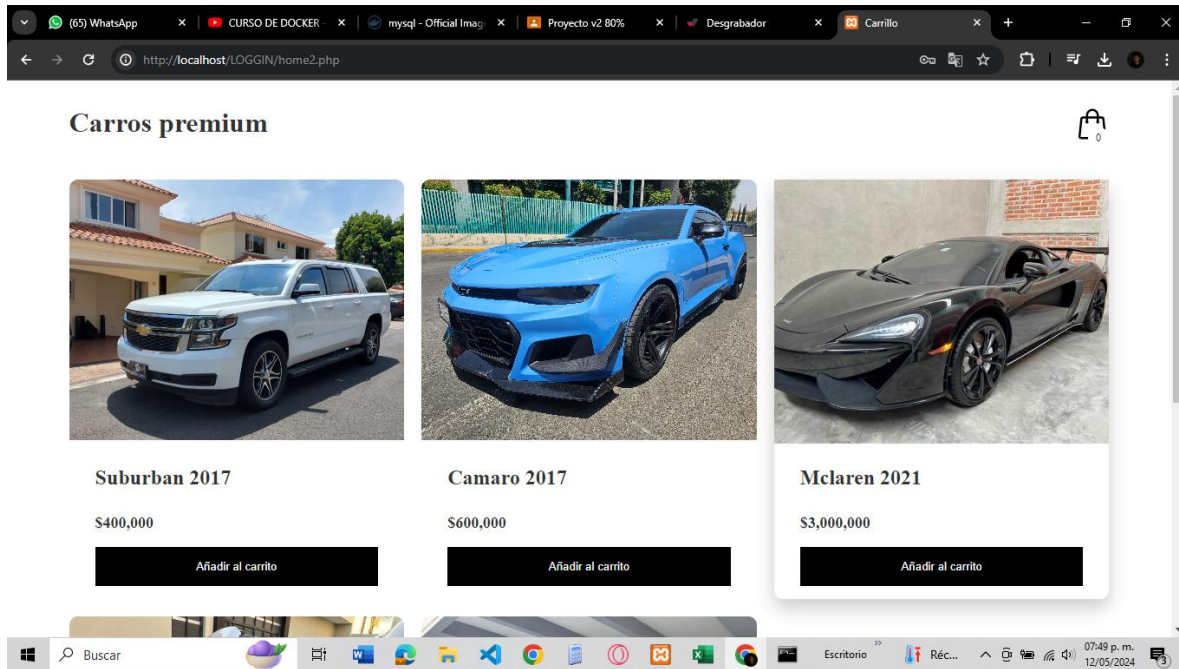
(65) WhatsApp × CURSO DE DOCKER - × mysql - Official Imag × Proyecto v2 80% × Desgrabador × Carrillo × +

http://localhost/LOGGIN/home2.php

Carros premium

0

Suburban 2017

$400,000

Añadir al carrito

Camaro 2017

$600,000

Añadir al carrito

Mclaren 2021

$3,000,000

Añadir al carrito

Buscar

Escritorio

Réc...

07:49 p. m.
12/05/2024

3